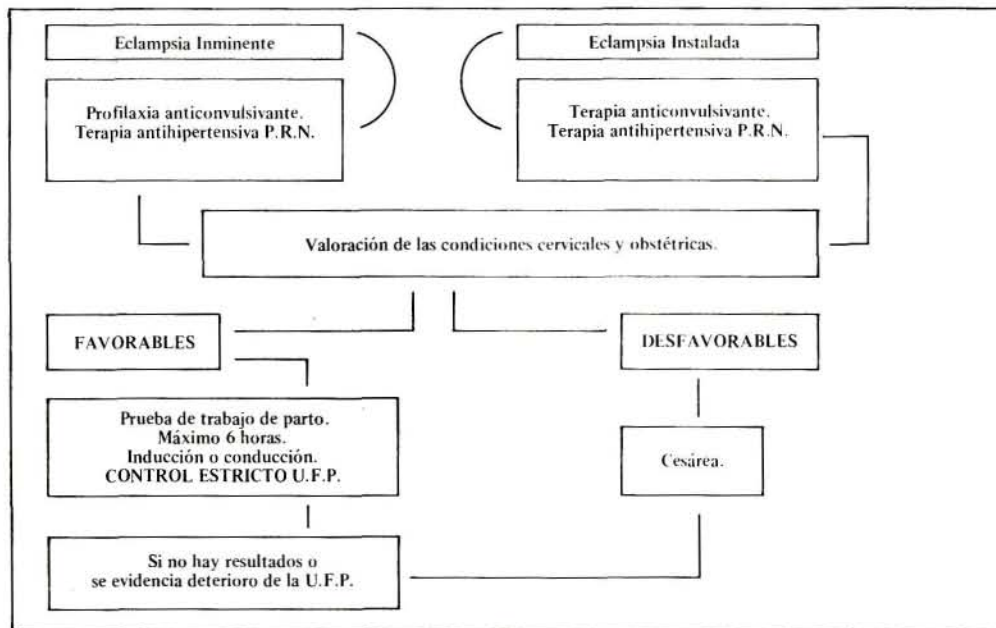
Eclampsia Inminente

Profilaxia anticonvulsivante.
Terapia antihipertensiva P.R.N.

Eclampsia Instalada

Terapia anticonvulsivante.
Terapia antihipertensiva P.R.N.

Valoración de las condiciones cervicales y obstétricas.

FAVORABLES

DESFAVORABLES

Prueba de trabajo de parto.
Máximo 6 horas.
Inducción o conducción.
CONTROL ESTRICTO U.F.P.

Cesárea.

Si no hay resultados o
se evidencia deterioro de la U.F.P.